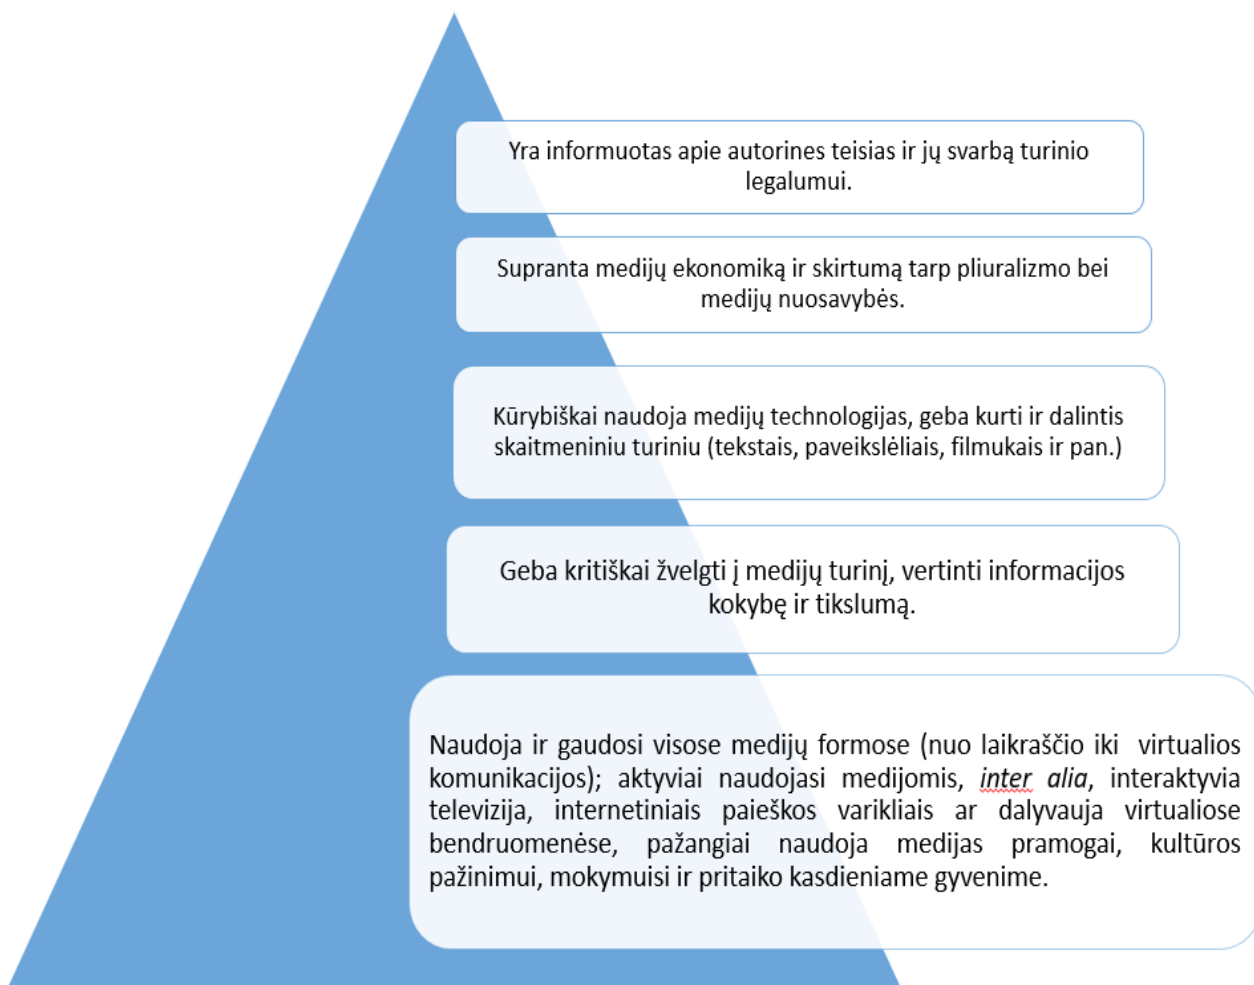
Yra informuotas apie autorines teisias ir jų svarbą turinio legalumui.

Supranta medijų ekonomiką ir skirtumą tarp pliuralizmo bei medijų nuosavybės.

Kūrybiškai naudoja medijų technologijas, geba kurti ir dalintis skaitmeniniu turiniu (tekstais, paveikslėliais, filmukais ir pan.)

Geba kritiškai žvelgti į medijų turinį, vertinti informacijos kokybę ir tikslumą.

Naudoja ir gaudosi visose medijų formose (nuo laikraščio iki virtualios komunikacijos); aktyviai naudojasi medijomis, inter alia, interaktyvia televizija, internetiniais paieškos varikliais ar dalyvauja virtualiose bendruomenėse, pažangiai naudoja medijas pramogai, kultūros pažinimui, mokymuisi ir pritaiko kasdieniame gyvenime.